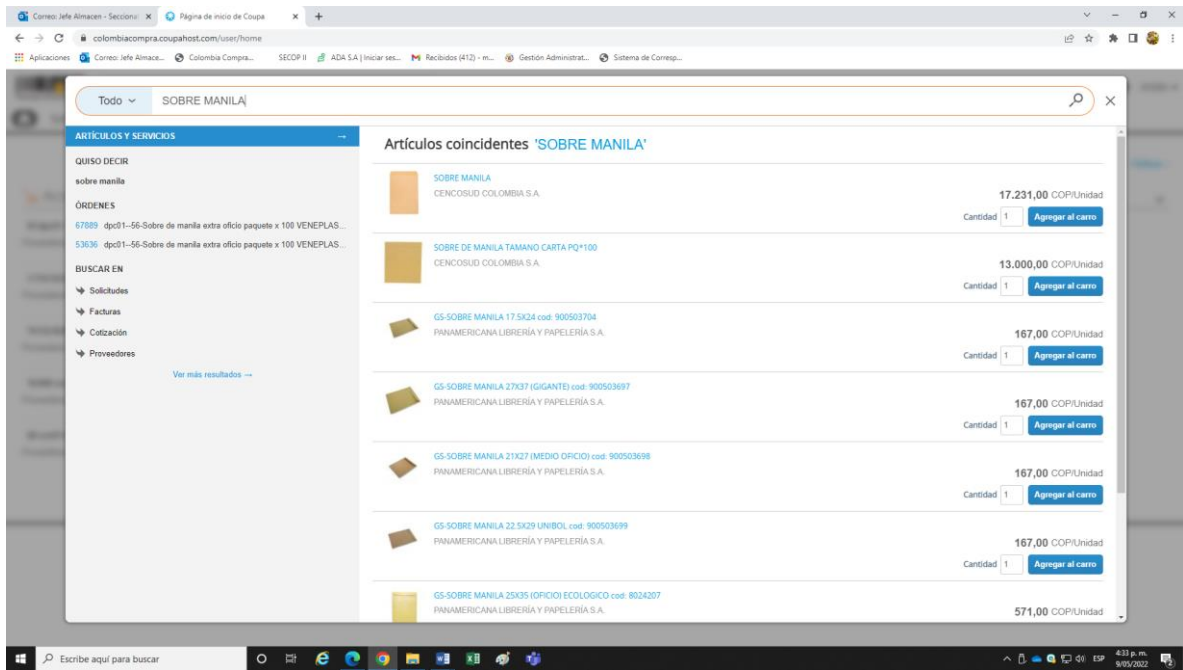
Correo: Jefe Almacen - Secciona ×
Página de inicio de Coupa ×
+
colombiacompra.coupahost.com/user/home
Aplicaciones
Correo: Jefe Almace...
Colombia Compra...
SECOP II
ADA S.A | Iniciar ses...
Recibidos (412) - m...
Gestión Administrat...
Sistema de Corresp...

Todo
SOBRE MANILA

ARTÍCULOS Y SERVICIOS →
QUISO DECIR
sobre manila
ÓRDENES
67889 dpc01--56-Sobre de manila extra oficio paquete x 100 VENEPLAS...
53636 dpc01--56-Sobre de manila extra oficio paquete x 100 VENEPLAS...
BUSCAR EN
Solicitudes
Facturas
Cotización
Proveedores
Ver más resultados →

Artículos coincidentes 'SOBRE MANILA'

SOBRE MANILA
CENCOSUD COLOMBIA S.A.
17.231,00 COP/Unidad
Cantidad 1
Agregar al carro

SOBRE DE MANILA TAMANO CARTA PQ*100
CENCOSUD COLOMBIA S.A.
13.000,00 COP/Unidad
Cantidad 1
Agregar al carro

GS-SOBRE MANILA 17.5X24 cod: 900503704
PANAMERICANA LIBRERÍA Y PAPELERÍA S.A.
167,00 COP/Unidad
Cantidad 1
Agregar al carro

GS-SOBRE MANILA 27X37 (GIGANTE) cod: 900503697
PANAMERICANA LIBRERÍA Y PAPELERÍA S.A.
167,00 COP/Unidad
Cantidad 1
Agregar al carro

GS-SOBRE MANILA 21X27 (MEDIO OFICIO) cod: 900503698
PANAMERICANA LIBRERÍA Y PAPELERÍA S.A.
167,00 COP/Unidad
Cantidad 1
Agregar al carro

GS-SOBRE MANILA 22.5X29 UNIBOL cod: 900503699
PANAMERICANA LIBRERÍA Y PAPELERÍA S.A.
167,00 COP/Unidad
Cantidad 1
Agregar al carro

GS-SOBRE MANILA 25X35 (OFICIO) ECOLOGICO cod: 8024207
PANAMERICANA LIBRERÍA Y PAPELERÍA S.A.
571,00 COP/Unidad

Escribe aquí para buscar
ESP
4:33 p. m.
9/05/2022